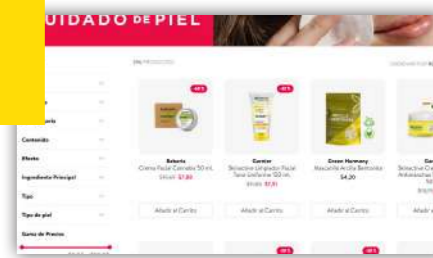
UIDADO DE PIEL

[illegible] PRODUCTOS

ORDENAR POR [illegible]

Contenido

Efecto

Ingrediente Principal

Tipo

Tipo de piel

Rango de Precios

-40%

Beberis
Crema Facial Camello 50 mL
$13,00 $7,80

Añadir al Carrito

-40%

Garnier
Skinactive Limpiador Facial Tono Uniforme 150 mL
$11,95 $7,17

Añadir al Carrito

Green Harmony
Mascarilla Arcilla Bentonita
$4,20

Añadir al Carrito

Gar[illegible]
Skinactive Cre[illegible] Antimanchas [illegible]

Añadir al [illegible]

-40%

-40%